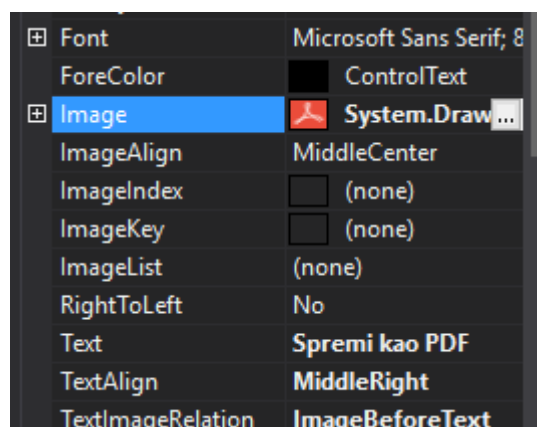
| | |
|---|---|
| ⊞ Font | Microsoft Sans Serif; 8 |
| ForeColor | ControlText |
| ⊞ Image | System.Draw ... |
| ImageAlign | MiddleCenter |
| ImageIndex | (none) |
| ImageKey | (none) |
| ImageList | (none) |
| RightToLeft | No |
| Text | Spremi kao PDF |
| TextAlign | MiddleRight |
| TextImageRelation | ImageBeforeText |